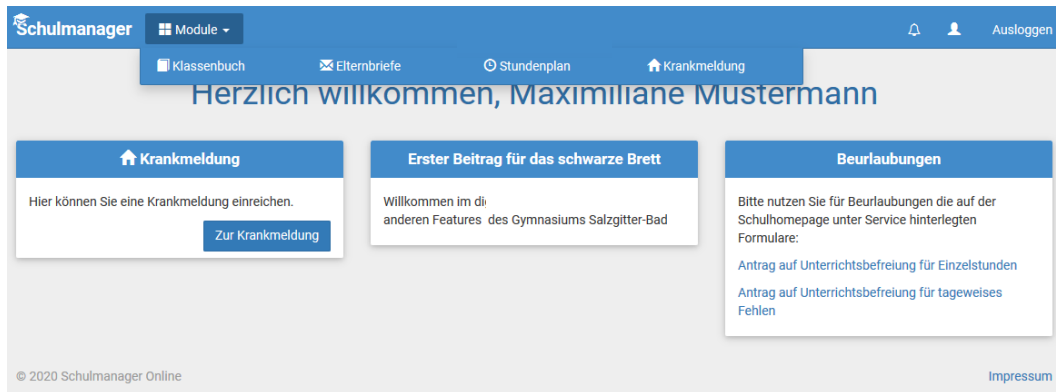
Schulmanager Module

Ausloggen

Klassenbuch Elternbriefe Stundenplan Krankmeldung

Herzlich willkommen, Maximiliane Mustermann

Krankmeldung

Hier können Sie eine Krankmeldung einreichen.

Zur Krankmeldung

Erster Beitrag für das schwarze Brett

Willkommen im di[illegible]
anderen Features des Gymnasiums Salzgitter-Bad

Beurlaubungen

Bitte nutzen Sie für Beurlaubungen die auf der Schulhomepage unter Service hinterlegten Formulare:

Antrag auf Unterrichtsbefreiung für Einzelstunden

Antrag auf Unterrichtsbefreiung für tageweises Fehlen

© 2020 Schulmanager Online

Impressum